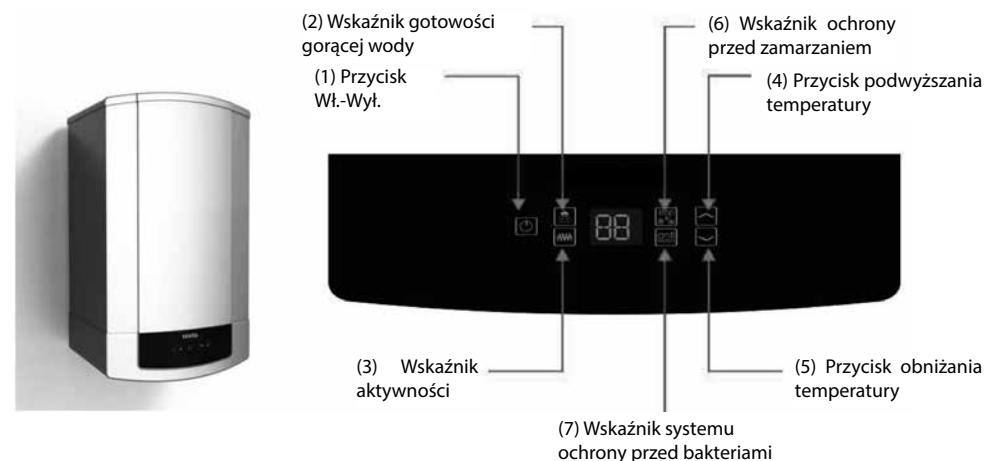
(2) Wskaźnik gotowości gorącej wody

(1) Przycisk Wł.-Wył.

(6) Wskaźnik ochrony przed zamarzaniem

(4) Przycisk podwyższania temperatury

88

(3) Wskaźnik aktywności

(5) Przycisk obniżania temperatury

(7) Wskaźnik systemu ochrony przed bakteriami